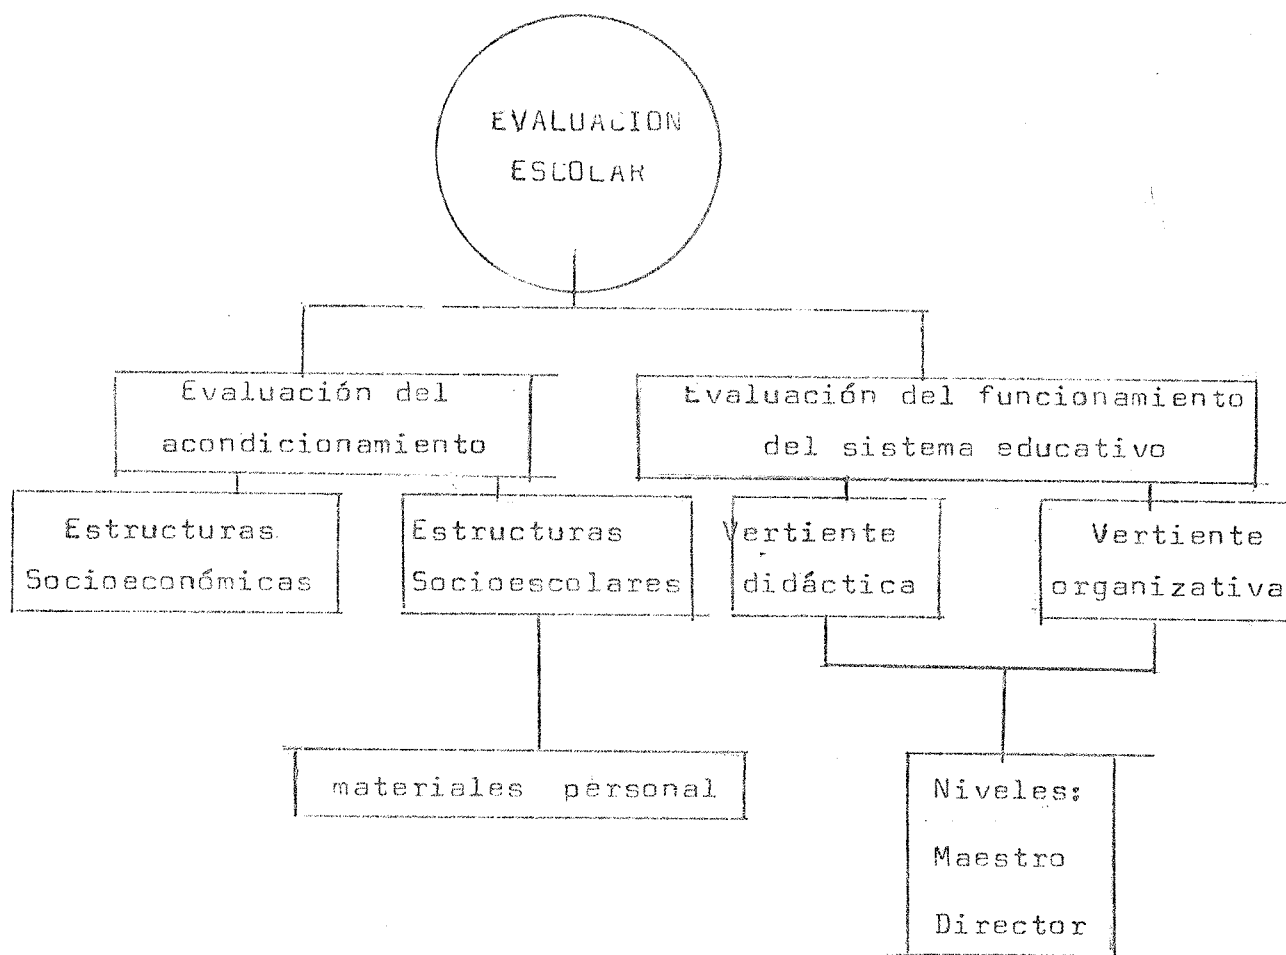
EVALUACION ESCOLAR

Evaluación del acondicionamiento

Evaluación del funcionamiento del sistema educativo

Estructuras Socioeconómicas

Estructuras Socioescolares

Vertiente didáctica

Vertiente organizativa

materiales personal

Niveles:

Maestro

Director